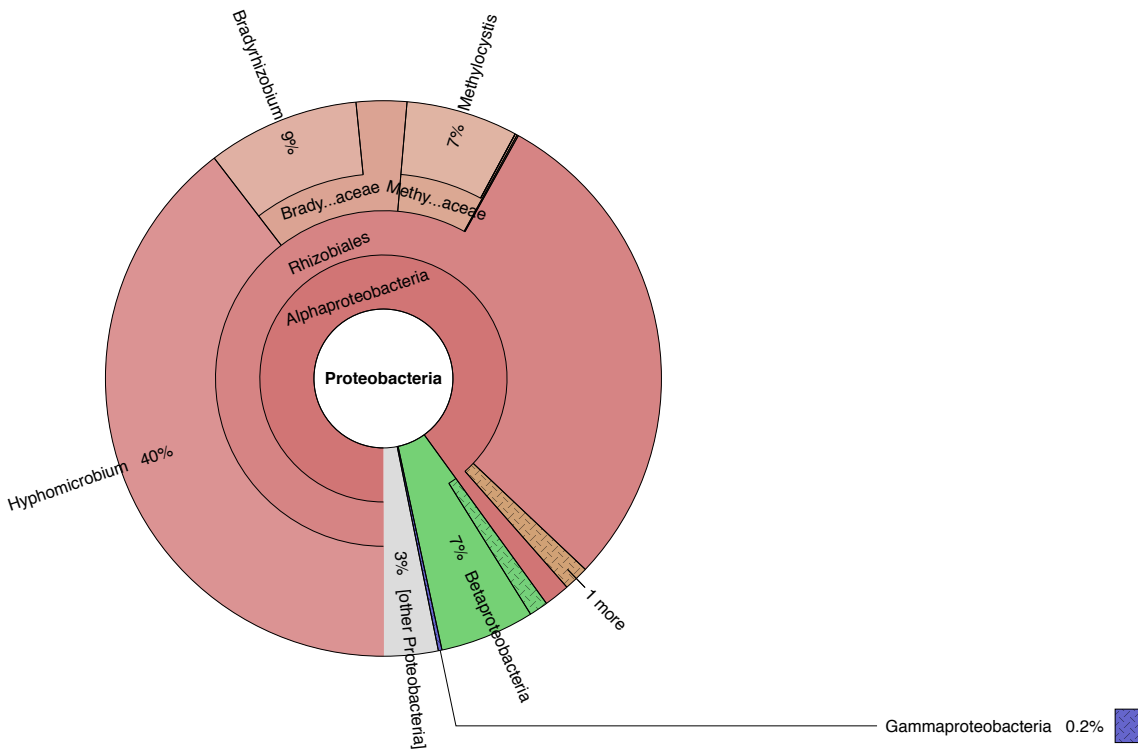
Bradyrhizobium
9%
Methylocystis
7%
Brady...aceae
Methy...aceae
Rhizobiales
Alphaproteobacteria
Proteobacteria
Hyphomicrobium
40%
3%
[other Prpteobacteria]
7%
Betaproteobacteria
1 more
Gammaproteobacteria 0.2%